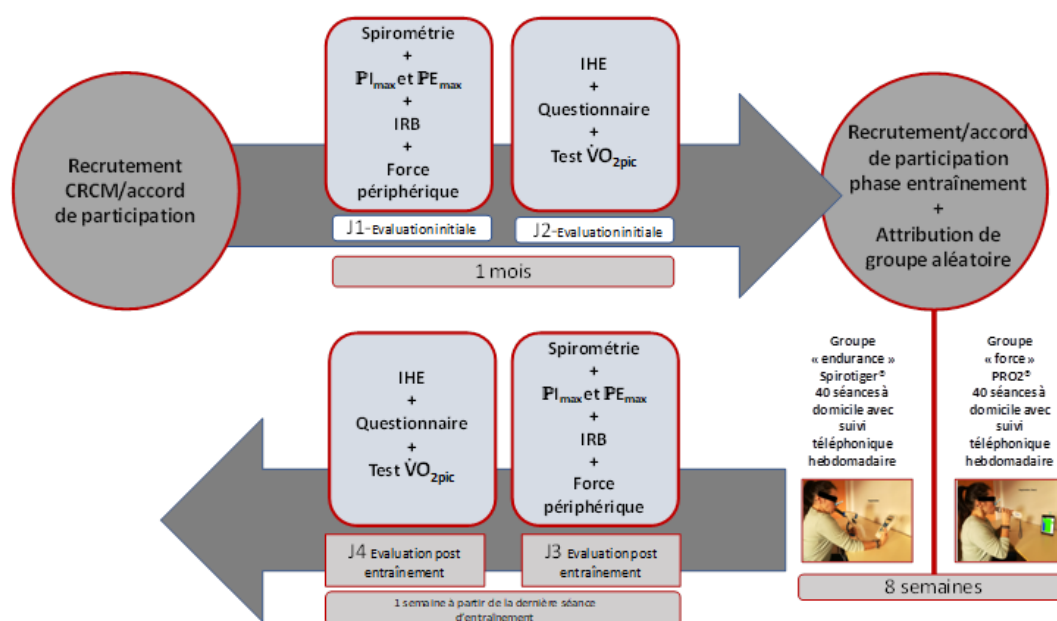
Recrutement CRCM/accord de participation

Spirométrie
+
$\mathbb{P}I_{max}$ et $\mathbb{P}E_{max}$
+
IRB
+
Force périphérique

J1-Evaluation initiale

IHE
+
Questionnaire
+
Test $\dot{V}O_{2pic}$

J2-Evaluation initiale

1 mois

Recrutement/accord de participation phase entraînement
+
Attribution de groupe aléatoire

IHE
+
Questionnaire
+
Test $\dot{V}O_{2pic}$

J4 Evaluation post entraînement

Spirométrie
+
$\mathbb{P}I_{max}$ et $\mathbb{P}E_{max}$
+
IRB
+
Force périphérique

J3 Evaluation post entraînement

1 semaine à partir de la dernière séance d'entraînement

Groupe « endurance » Spirotiger® 40 séances à domicile avec suivi téléphonique hebdomadaire

Groupe « force » PRO2® 40 séances à domicile avec suivi téléphonique hebdomadaire

8 semaines